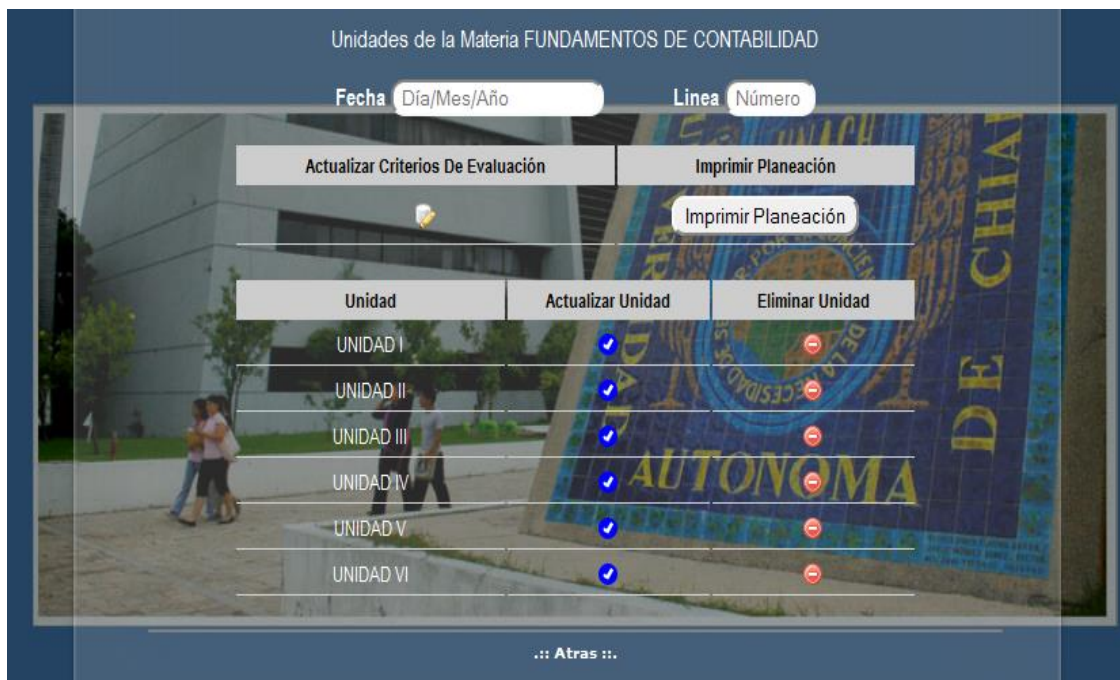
Unidades de la Materia FUNDAMENTOS DE CONTABILIDAD

Fecha Día/Mes/Año

Linea Número

| Actualizar Criterios De Evaluación | Imprimir Planeación |
|---|---|
| | Imprimir Planeación |

| Unidad | Actualizar Unidad | Eliminar Unidad |
|---|---|---|
| UNIDAD I | | |
| UNIDAD II | | |
| UNIDAD III | | |
| UNIDAD IV | | |
| UNIDAD V | | |
| UNIDAD VI | | |

.:: Atras ::.